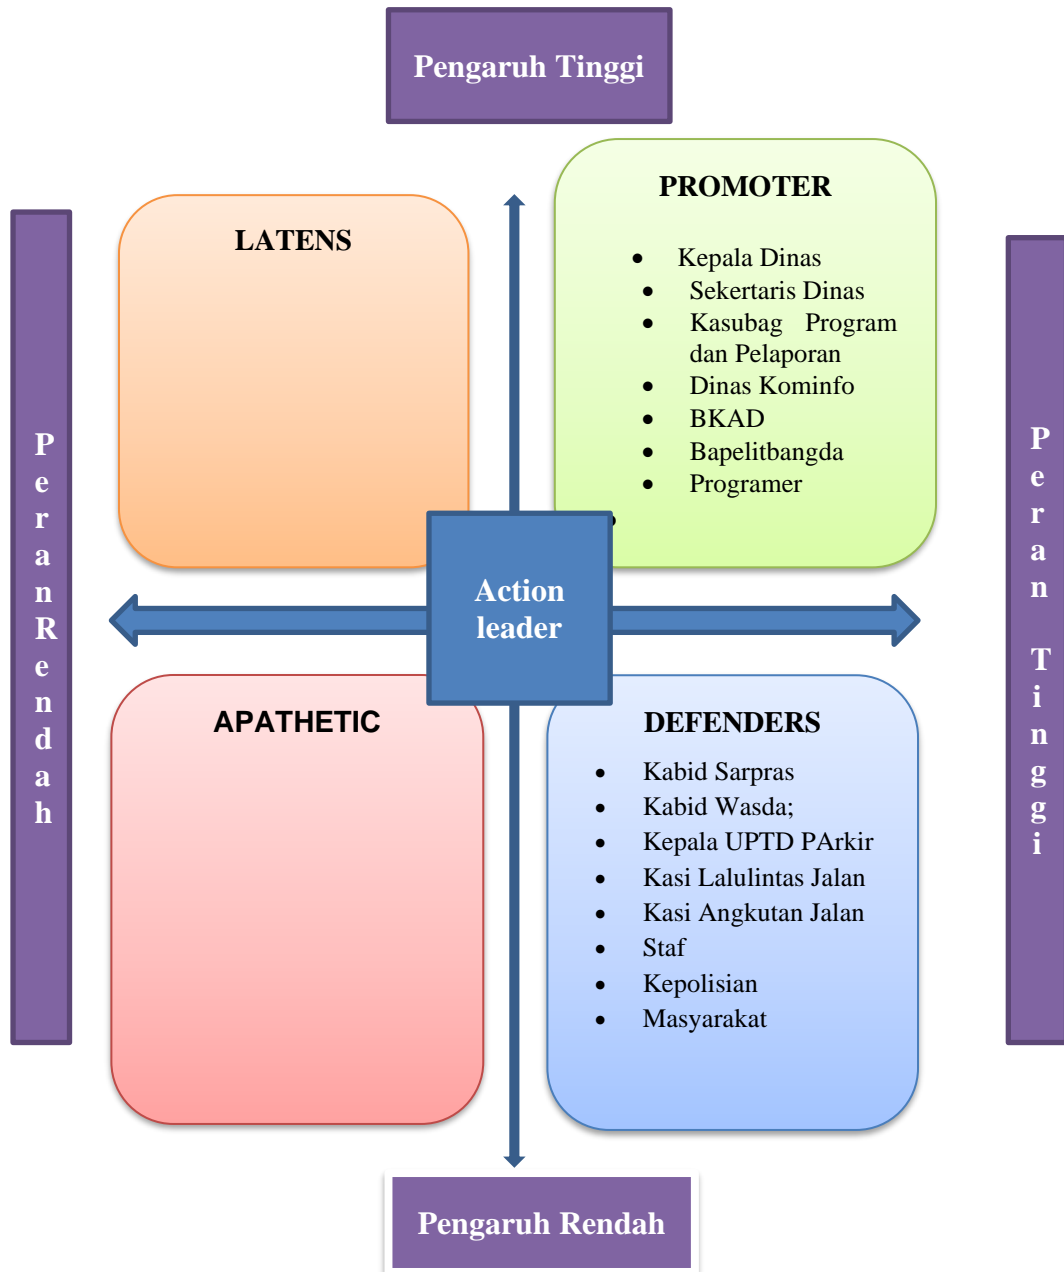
Pengaruh Tinggi

P e r a n R e n d a h

LATENS

PROMOTER

- Kepala Dinas
- Sekertaris Dinas
- Kasubag Program dan Pelaporan
- Dinas Kominfo
- BKAD
- Bapelitbangda
- Programer

P e r a n T i n g g i

Action leader

APATHETIC

DEFENDERS

- Kabid Sarpras
- Kabid Wasda;
- Kepala UPTD PArkir
- Kasi Lalulintas Jalan
- Kasi Angkutan Jalan
- Staf
- Kepolisian
- Masyarakat

Pengaruh Rendah